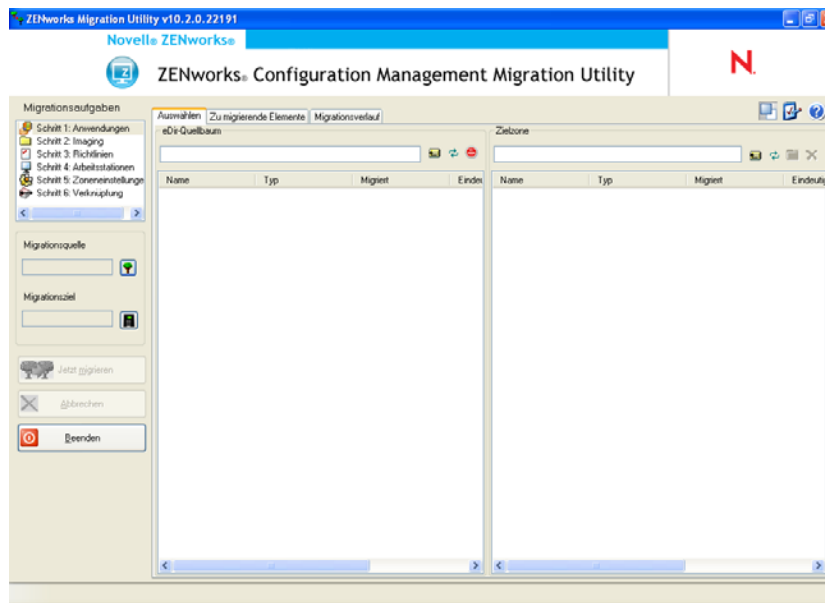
ZENworks Migration Utility v10.2.0.22191

Novell® ZENworks®

ZENworks® Configuration Management Migration Utility

N.

Migrationsaufgaben

Schritt 1: Anwendungen
Schritt 2: Imaging
Schritt 3: Richtlinien
Schritt 4: Arbeitsstationen
Schritt 5: Zoneneinstellunge
Schritt 6: Verknüpfung

Migrationsquelle

Migrationsziel

Jetzt migrieren

Abbrechen

Beenden

Auswählen | Zu migrierende Elemente | Migrationsverlauf

eDir-Quellbaum

| Name | Typ | Migriert | Eindeu |
|---|---|---|---|

Zielzone

| Name | Typ | Migriert | Eindeutig |
|---|---|---|---|